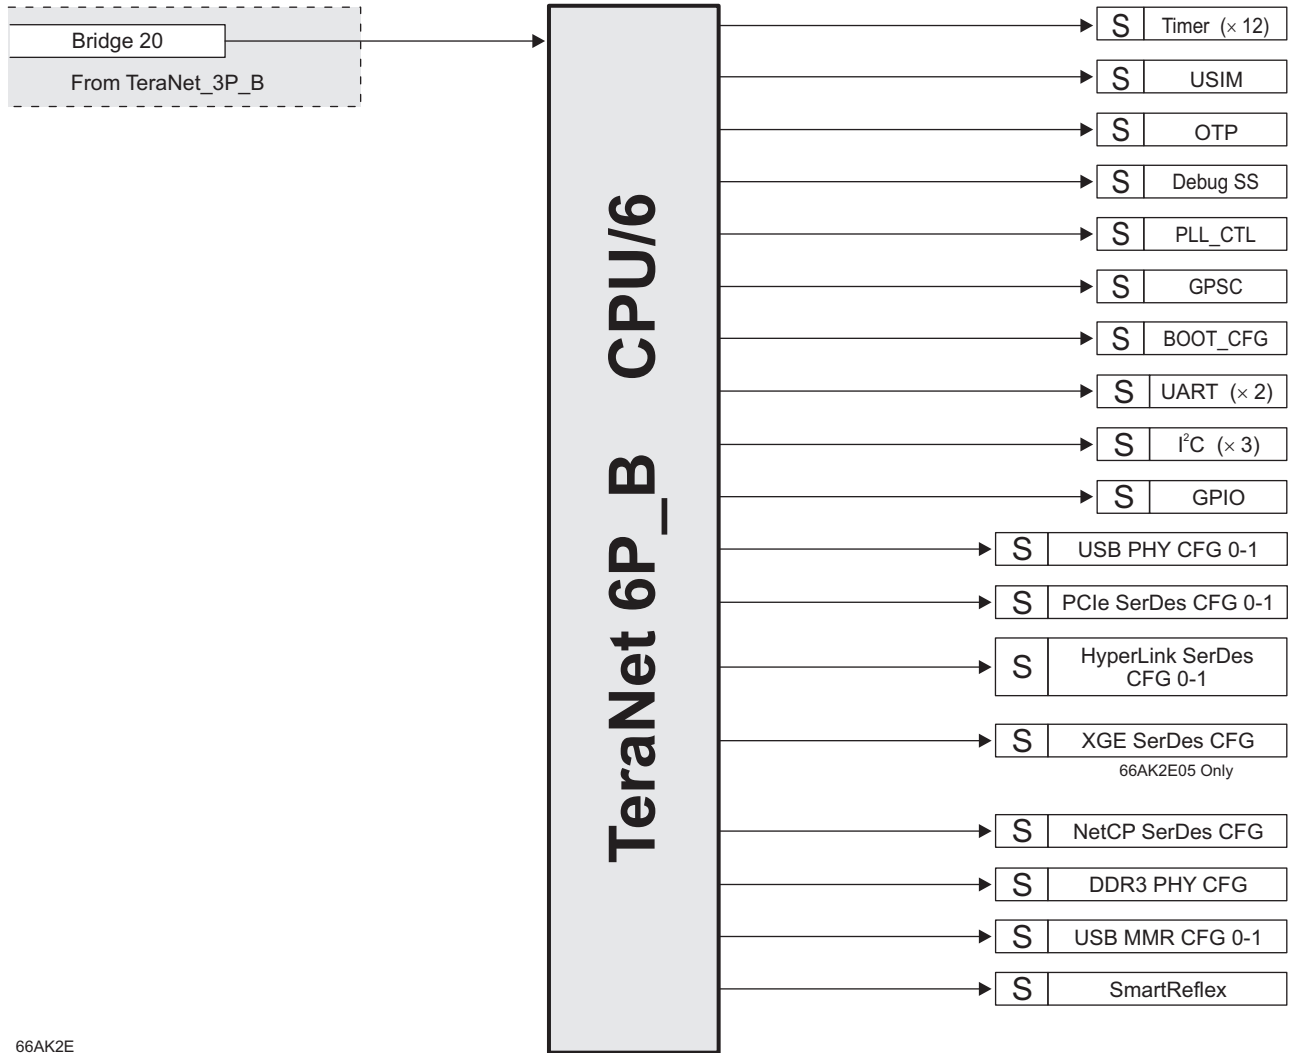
Bridge 20

From TeraNet_3P_B

TeraNet 6P_B CPU/6

S Timer ($\times$ 12)

S USIM

S OTP

S Debug SS

S PLL_CTL

S GPSC

S BOOT_CFG

S UART ($\times$ 2)

S $I^2C$ ($\times$ 3)

S GPIO

S USB PHY CFG 0-1

S PCIe SerDes CFG 0-1

S HyperLink SerDes CFG 0-1

S XGE SerDes CFG

66AK2E05 Only

S NetCP SerDes CFG

S DDR3 PHY CFG

S USB MMR CFG 0-1

S SmartReflex

66AK2E